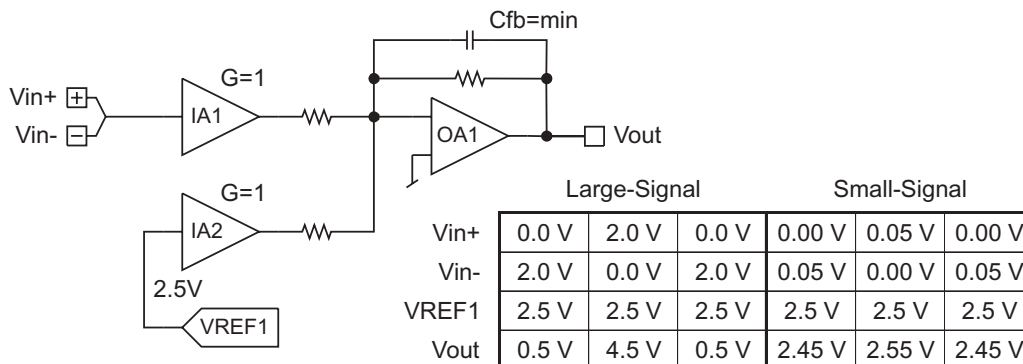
Cfb=min

G=1

Vin+

Vin-

IA1

OA1

Vout

G=1

IA2

2.5V

VREF1

Large-Signal

Small-Signal

| | | | | | | |
|---|---|---|---|---|---|---|
| Vin+ | 0.0 V | 2.0 V | 0.0 V | 0.00 V | 0.05 V | 0.00 V |
| Vin- | 2.0 V | 0.0 V | 2.0 V | 0.05 V | 0.00 V | 0.05 V |
| VREF1 | 2.5 V | 2.5 V | 2.5 V | 2.5 V | 2.5 V | 2.5 V |
| Vout | 0.5 V | 4.5 V | 0.5 V | 2.45 V | 2.55 V | 2.45 V |